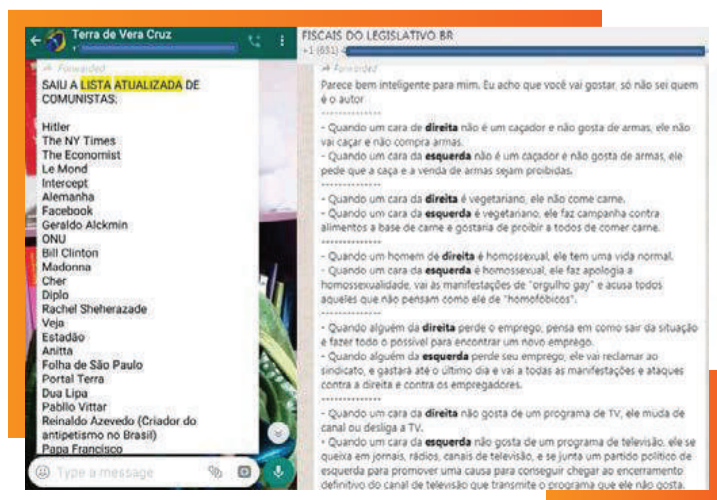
Terra de Vera Cruz

Forwarded

SAIU A LISTA ATUALIZADA DE COMUNISTAS:

Hitler
The NY Times
The Economist
Le Mond
Intercept
Alemanha
Facebook
Geraldo Alckmin
ONU
Bill Clinton
Madonna
Cher
Diplo
Rachel Sheherazade
Veja
Estadão
Anitta
Folha de São Paulo
Portal Terra
Dua Lipa
Pabllo Vittar
Reinaldo Azevedo (Criador do antipetismo no Brasil)
Papa Francisco

Type a message

FISCAIS DO LEGISLATIVO BR
+1 (651) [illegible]

Forwarded

Parece bem inteligente para mim. Eu acho que você vai gostar, só não sei quem é o autor

- Quando um cara de direita não é um caçador e não gosta de armas, ele não vai caçar e não compra armas.
- Quando um cara da esquerda não é um caçador e não gosta de armas, ele pede que a caça e a venda de armas sejam proibidas.

- Quando um cara da direita é vegetariano, ele não come carne.
- Quando um cara da esquerda é vegetariano, ele faz campanha contra alimentos a base de carne e gostaria de proibir a todos de comer carne.

- Quando um homem de direita é homossexual, ele tem uma vida normal.
- Quando um cara da esquerda é homossexual, ele faz apologia a homossexualidade, vai às manifestações de "orgulho gay" e acusa todos aqueles que não pensam como ele de "homofóbicos".

- Quando alguém da direita perde o emprego, pensa em como sair da situação e fazer todo o possível para encontrar um novo emprego.
- Quando alguém da esquerda perde seu emprego, ele vai reclamar ao sindicato, e gastará até o último dia e vai a todas as manifestações e ataques contra a direita e contra os empregadores.

- Quando um cara da direita não gosta de um programa de TV, ele muda de canal ou desliga a TV.
- Quando um cara da esquerda não gosta de um programa de televisão, ele se queixa em jornais, rádios, canais de televisão, e se junta um partido político de esquerda para promover uma causa para conseguir chegar ao encerramento definitivo do canal de televisão que transmite o programa que ele não gosta.